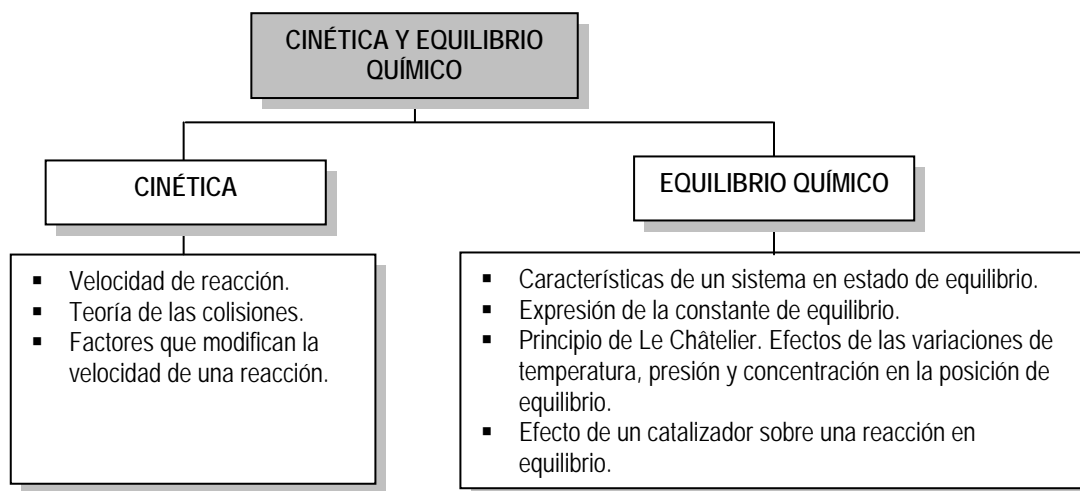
CINÉTICA Y EQUILIBRIO QUÍMICO

CINÉTICA

EQUILIBRIO QUÍMICO

- Velocidad de reacción.
- Teoría de las colisiones.
- Factores que modifican la velocidad de una reacción.

- Características de un sistema en estado de equilibrio.
- Expresión de la constante de equilibrio.
- Principio de Le Châtelier. Efectos de las variaciones de temperatura, presión y concentración en la posición de equilibrio.
- Efecto de un catalizador sobre una reacción en equilibrio.